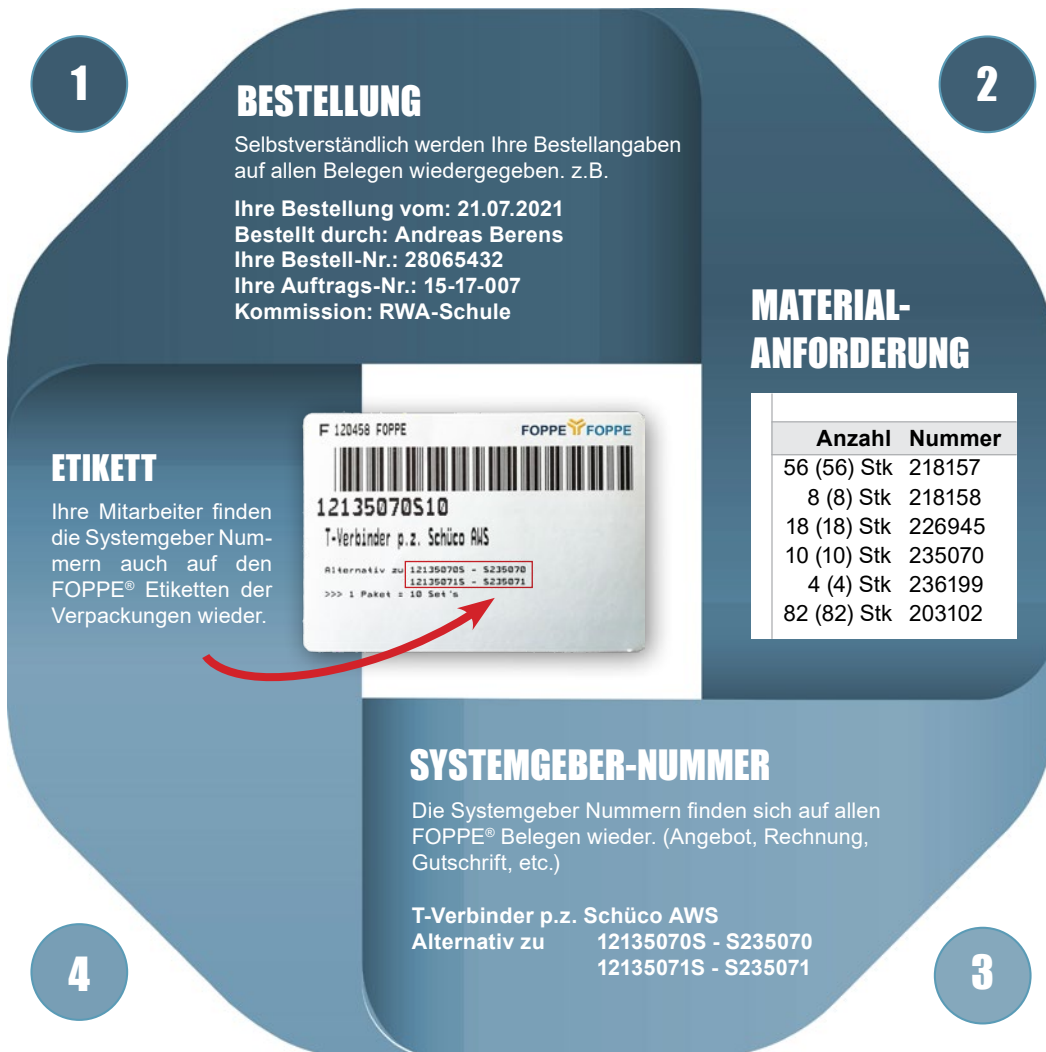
1

BESTELLUNG

Selbstverständlich werden Ihre Bestellangaben auf allen Belegen wiedergegeben. z.B.

**Ihre Bestellung vom: 21.07.2021**
**Bestellt durch: Andreas Berens**
**Ihre Bestell-Nr.: 28065432**
**Ihre Auftrags-Nr.: 15-17-007**
**Kommission: RWA-Schule**

2

MATERIAL-ANFORDERUNG

| Anzahl | Nummer |
|---|---|
| 56 (56) Stk | 218157 |
| 8 (8) Stk | 218158 |
| 18 (18) Stk | 226945 |
| 10 (10) Stk | 235070 |
| 4 (4) Stk | 236199 |
| 82 (82) Stk | 203102 |

ETIKETT

Ihre Mitarbeiter finden die Systemgeber Nummern auch auf den FOPPE® Etiketten der Verpackungen wieder.

F 120458 FOPPE
FOPPE FOPPE
12135070S10
T-Verbinder p.z. Schüco AWS
Alternativ zu 12135070S - S235070
12135071S - S235071
>>> 1 Paket = 10 Set's

SYSTEMGEBER-NUMMER

Die Systemgeber Nummern finden sich auf allen FOPPE® Belegen wieder. (Angebot, Rechnung, Gutschrift, etc.)

**T-Verbinder p.z. Schüco AWS**
**Alternativ zu 12135070S - S235070**
**12135071S - S235071**

4

3